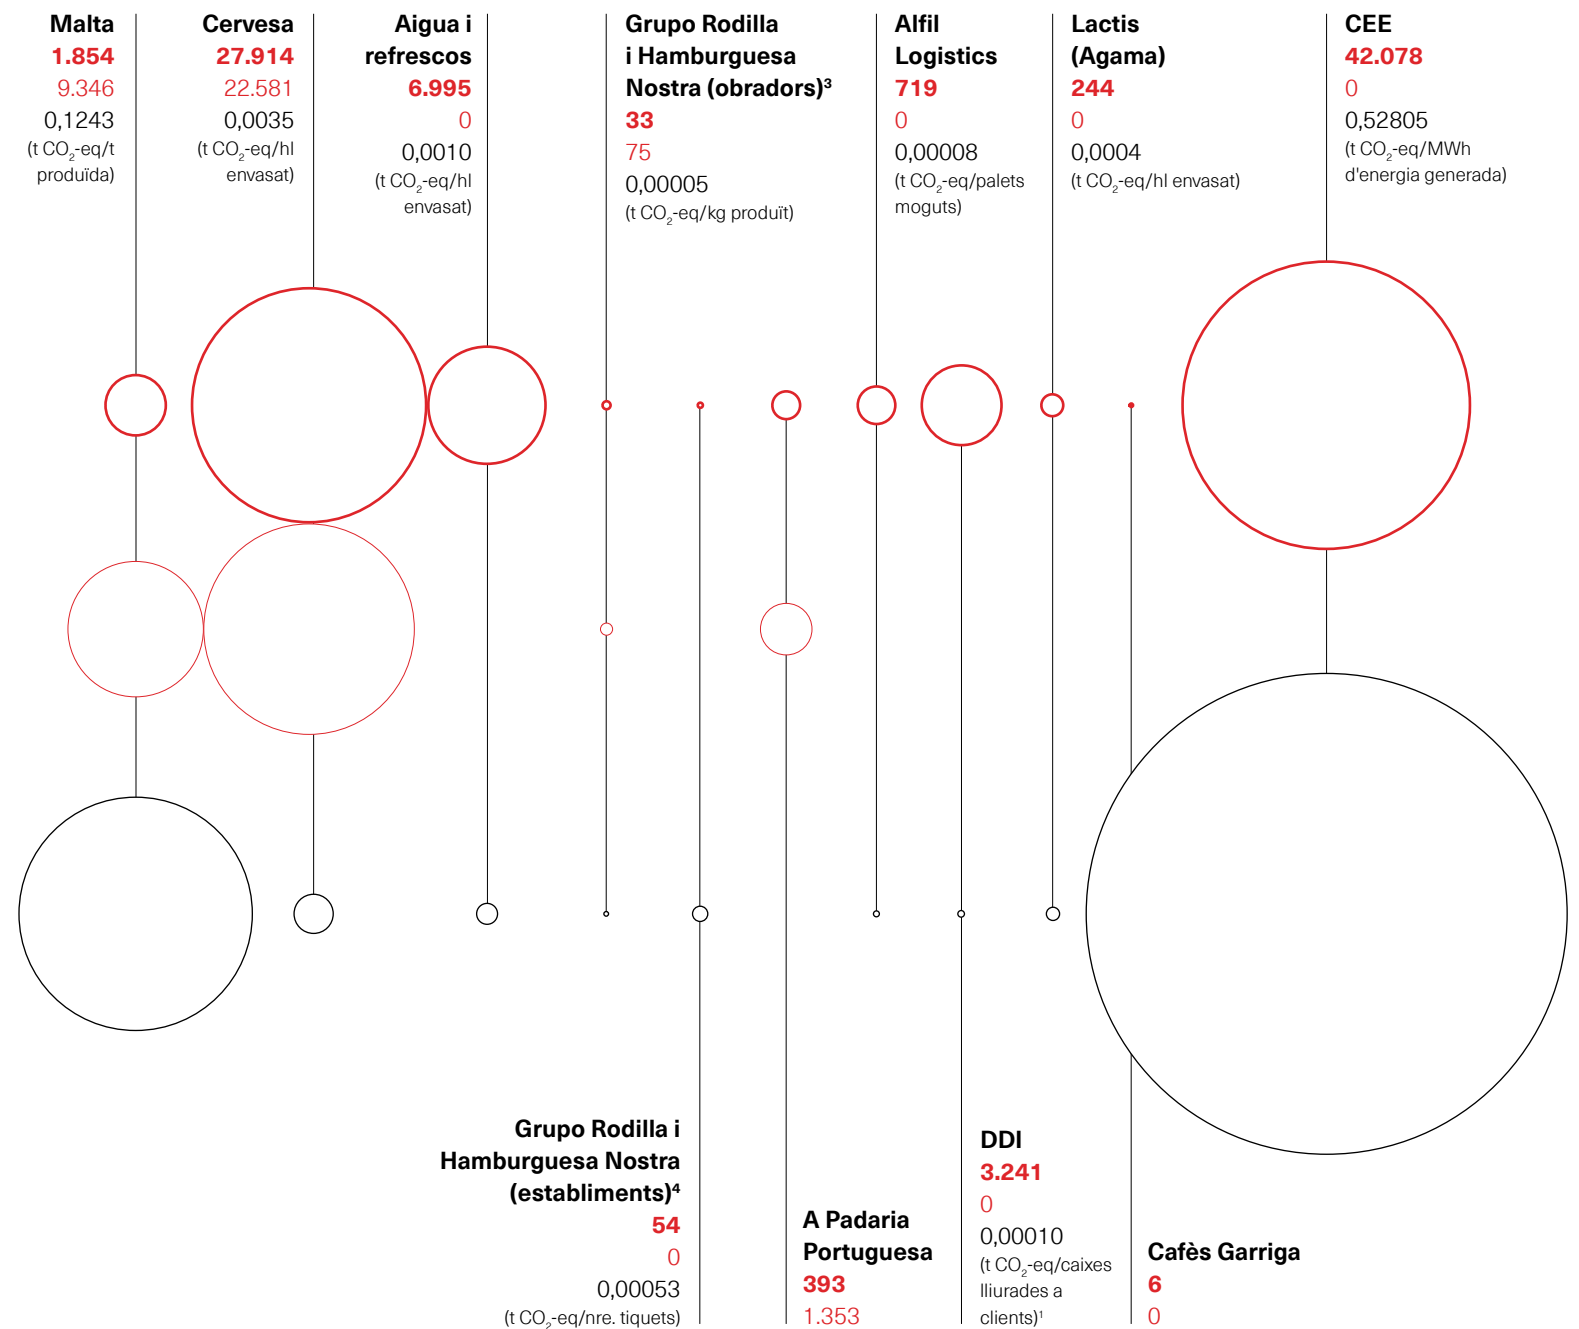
Malta
1.854
9.346
0,1243
(t $CO_2$-eq/t produïda)

Cervesa
27.914
22.581
0,0035
(t $CO_2$-eq/hl envasat)

Aigua i refrescos
6.995
0
0,0010
(t $CO_2$-eq/hl envasat)

Grupo Rodilla i Hamburguesa Nostra (obradors)³
33
75
0,00005
(t $CO_2$-eq/kg produït)

Alfil Logistics
719
0
0,00008
(t $CO_2$-eq/palets moguts)

Lactis (Agama)
244
0
0,0004
(t $CO_2$-eq/hl envasat)

CEE
42.078
0
0,52805
(t $CO_2$-eq/MWh d'energia generada)

Grupo Rodilla i Hamburguesa Nostra (establiments)⁴
54
0
0,00053
(t $CO_2$-eq/nre. tiquets)

A Padaria Portuguesa
393
1.353

DDI
3.241
0
0,00010
(t $CO_2$-eq/caixes lliurades a clients)¹

Cafès Garriga
6
0